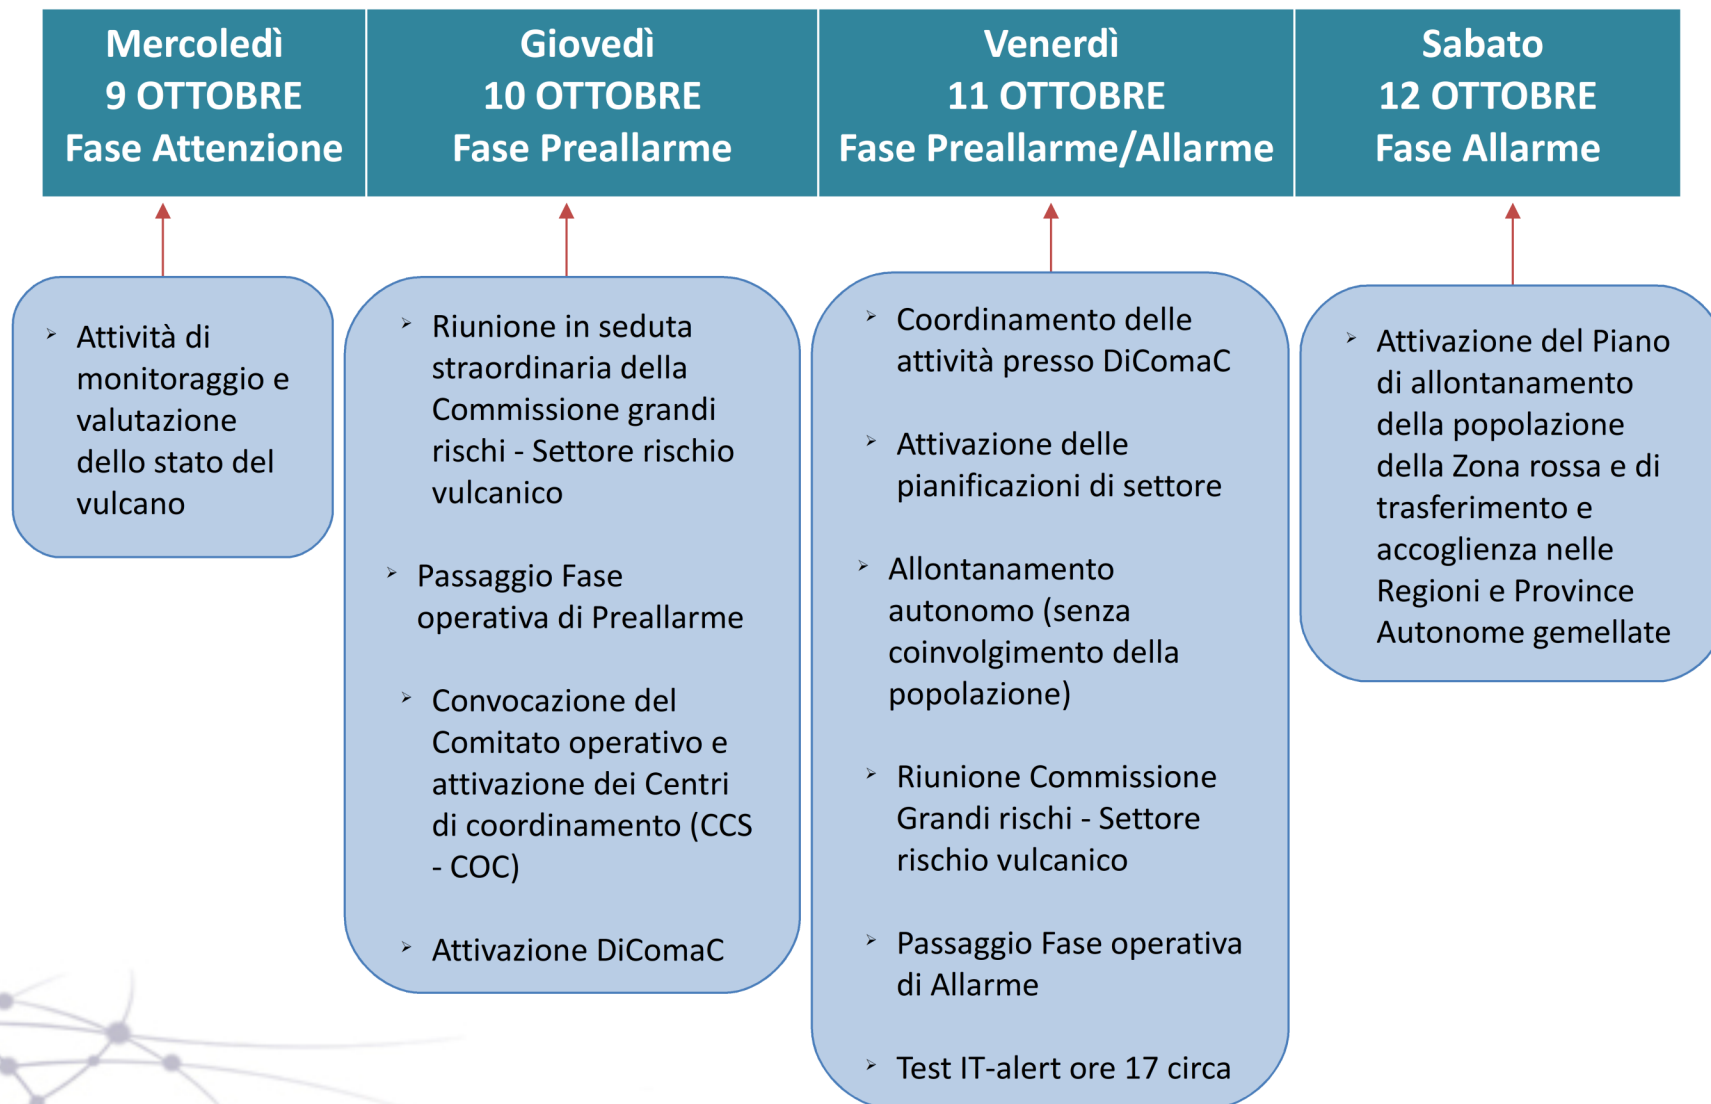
| Mercoledì 9 OTTOBRE Fase Attenzione | Giovedì 10 OTTOBRE Fase Preallarme | Venerdì 11 OTTOBRE Fase Preallarme/Allarme | Sabato 12 OTTOBRE Fase Allarme |
|---|---|---|---|

- Attività di monitoraggio e valutazione dello stato del vulcano

- Riunione in seduta straordinaria della Commissione grandi rischi - Settore rischio vulcanico
- Passaggio Fase operativa di Preallarme
- Convocazione del Comitato operativo e attivazione dei Centri di coordinamento (CCS - COC)
- Attivazione DiComaC

- Coordinamento delle attività presso DiComaC
- Attivazione delle pianificazioni di settore
- Allontanamento autonomo (senza coinvolgimento della popolazione)
- Riunione Commissione Grandi rischi - Settore rischio vulcanico
- Passaggio Fase operativa di Allarme
- Test IT-alert ore 17 circa

- Attivazione del Piano di allontanamento della popolazione della Zona rossa e di trasferimento e accoglienza nelle Regioni e Province Autonome gemellate